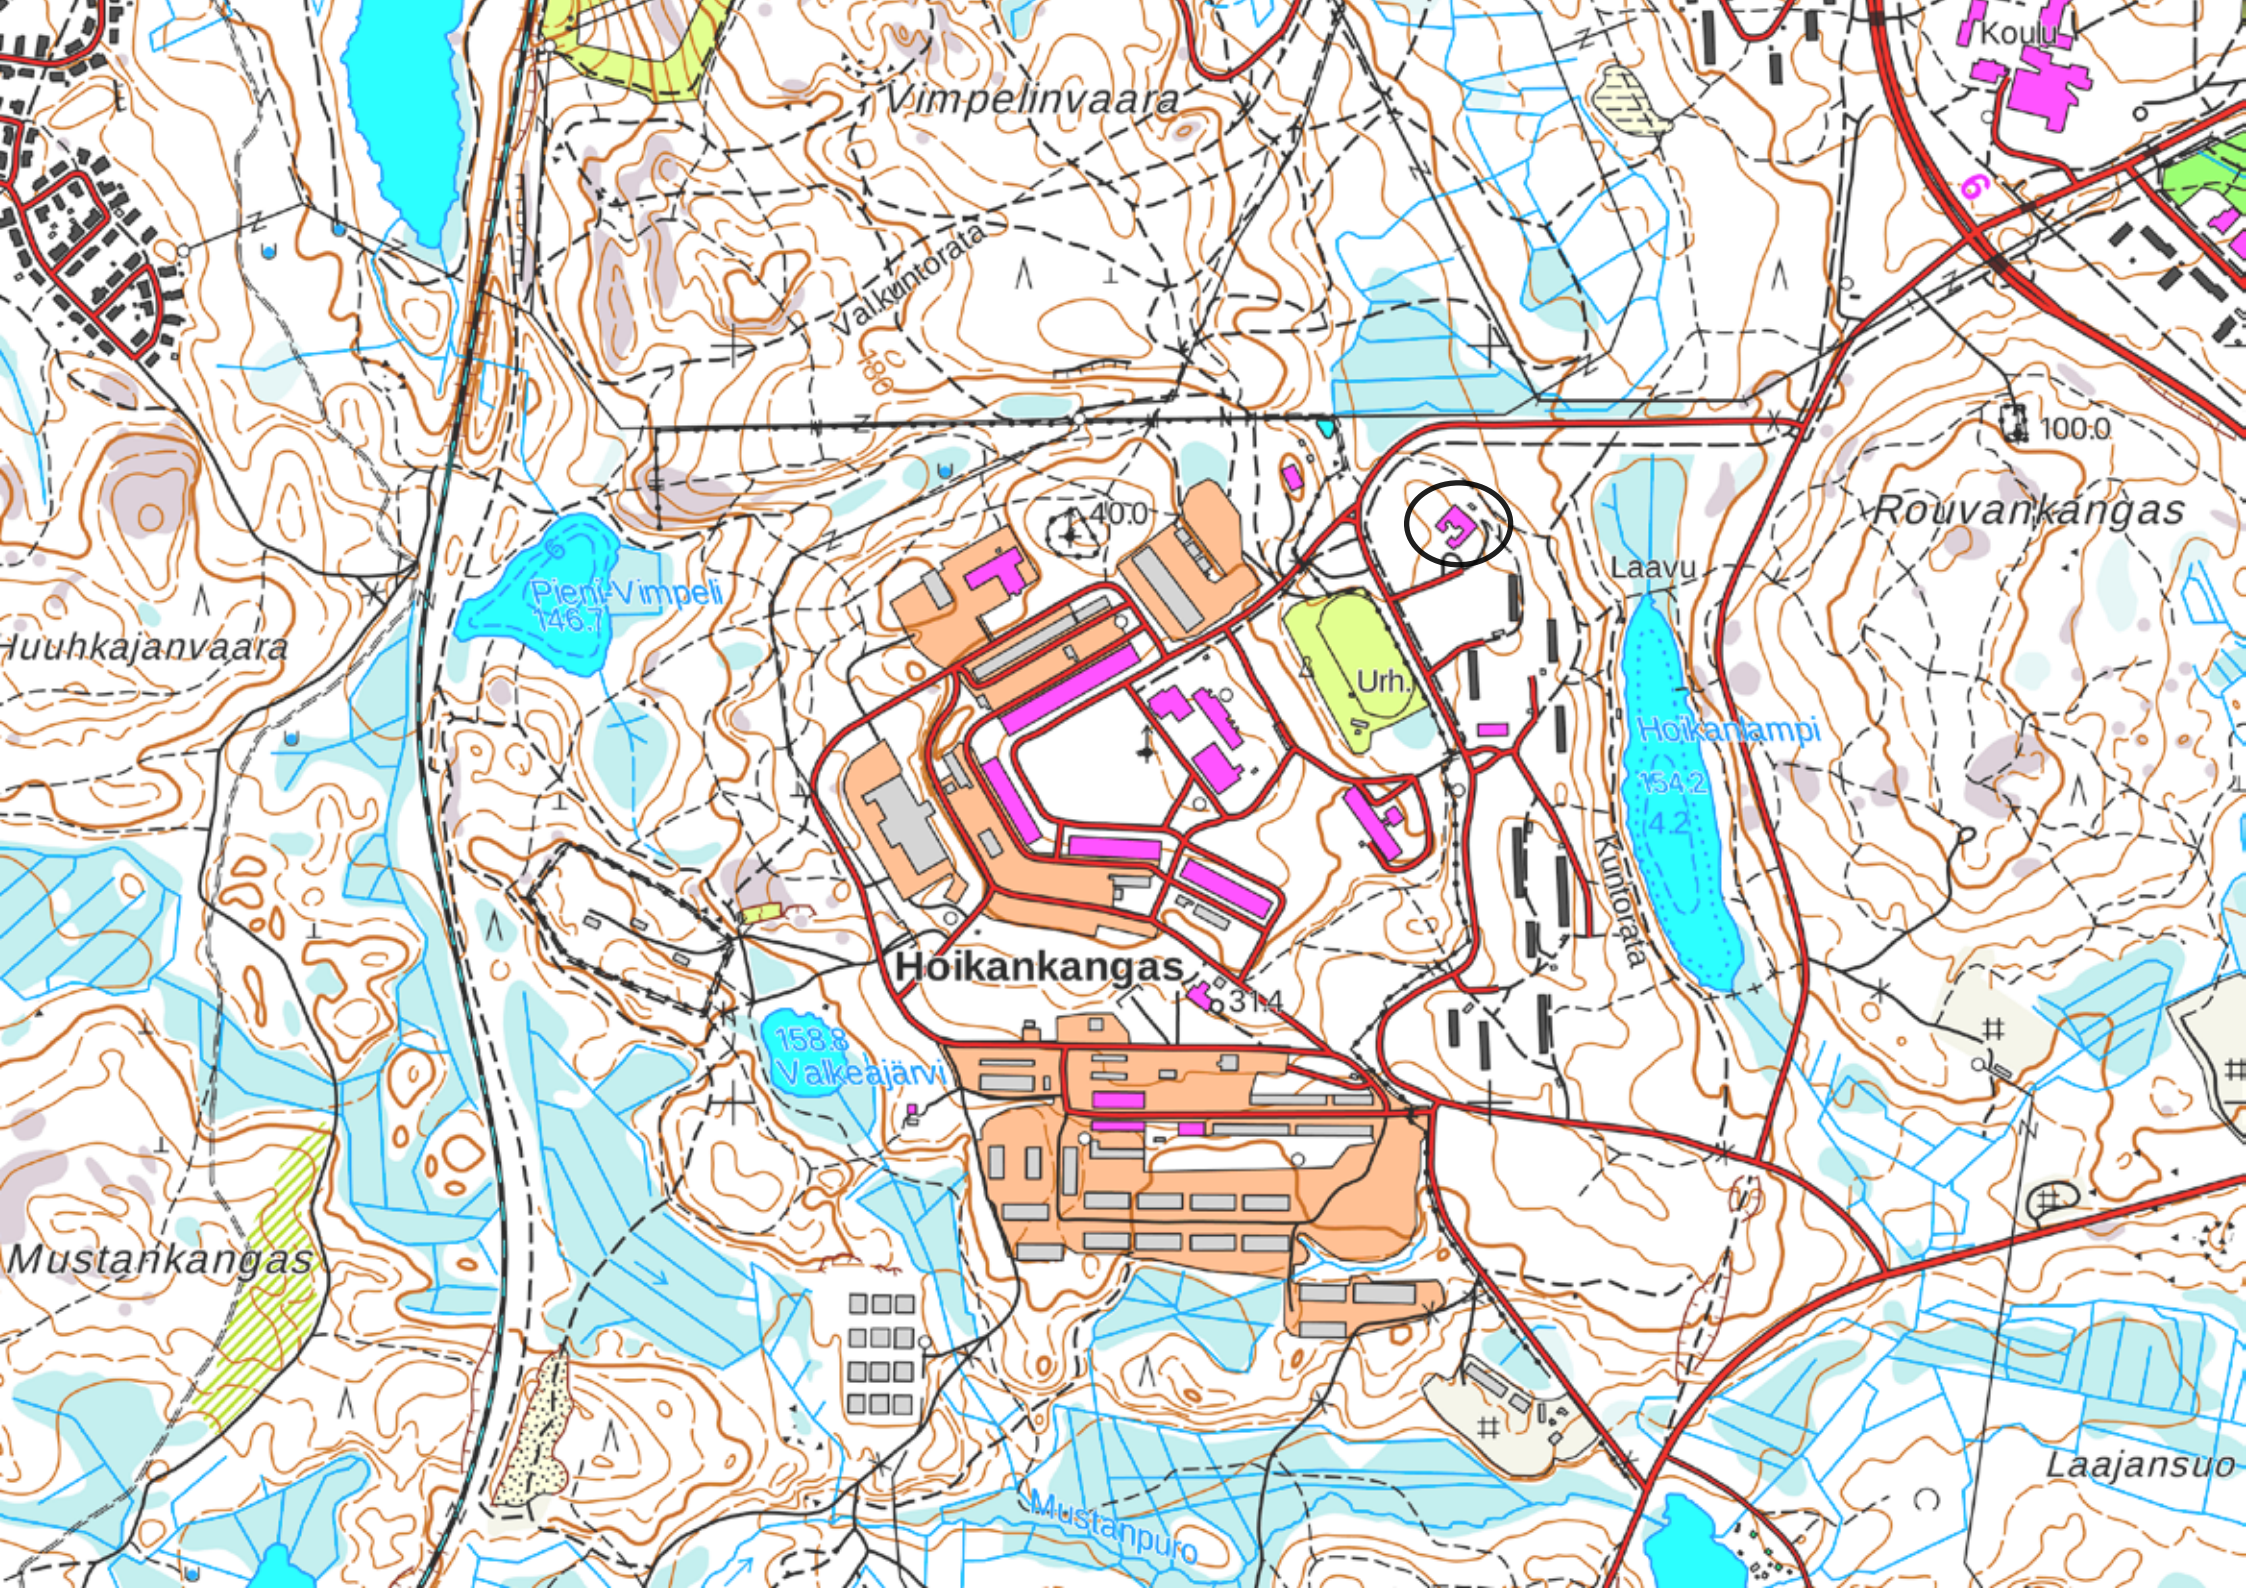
Koulu
Vimpelinvaara
Valkuntorata
180
6
100.0
Rouvankangas
140.0
Laavu
Pieni-Vimpeli
146.7
Huuhkajanvaara
Urh.
Hoikanlampi
154.2
4.2
Kuntorata
Hoikankangas
131.4
158.8
Valkeajärvi
Mustankangas
Laajansuo
Mustanpuro